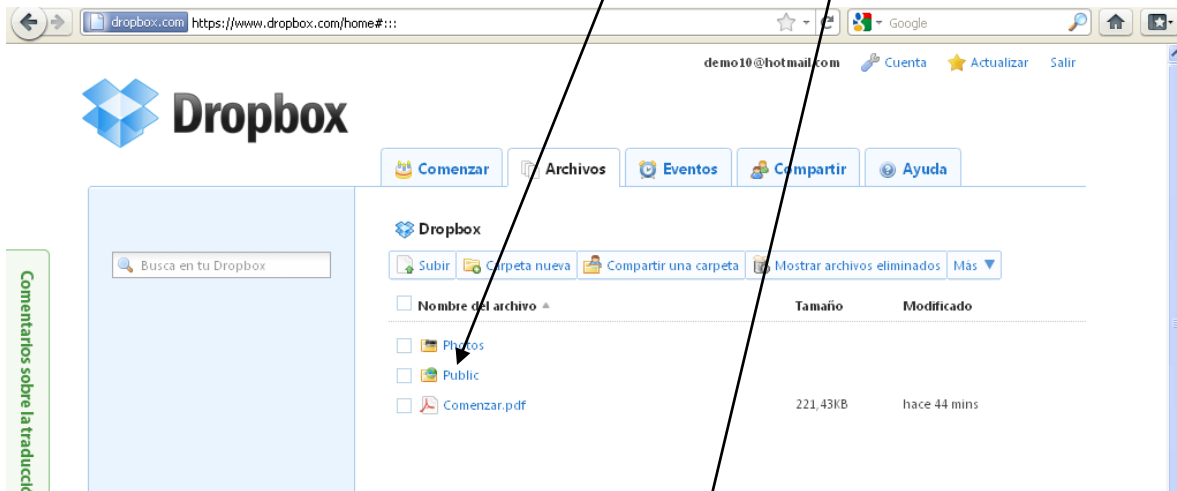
dropbox.com https://www.dropbox.com/home#:::

Google

demo10@hotmail.com Cuenta Actualizar Salir

Dropbox

Comenzar Archivos Eventos Compartir Ayuda

Busca en tu Dropbox

Comentarios sobre la traducci

Dropbox

Subir Carpeta nueva Compartir una carpeta Mostrar archivos eliminados Más

| Nombre del archivo ▲ | Tamaño | Modificado |
|---|---|---|
| Photos | | |
| Public | | |
| Comenzar.pdf | 221,43KB | hace 44 mins |